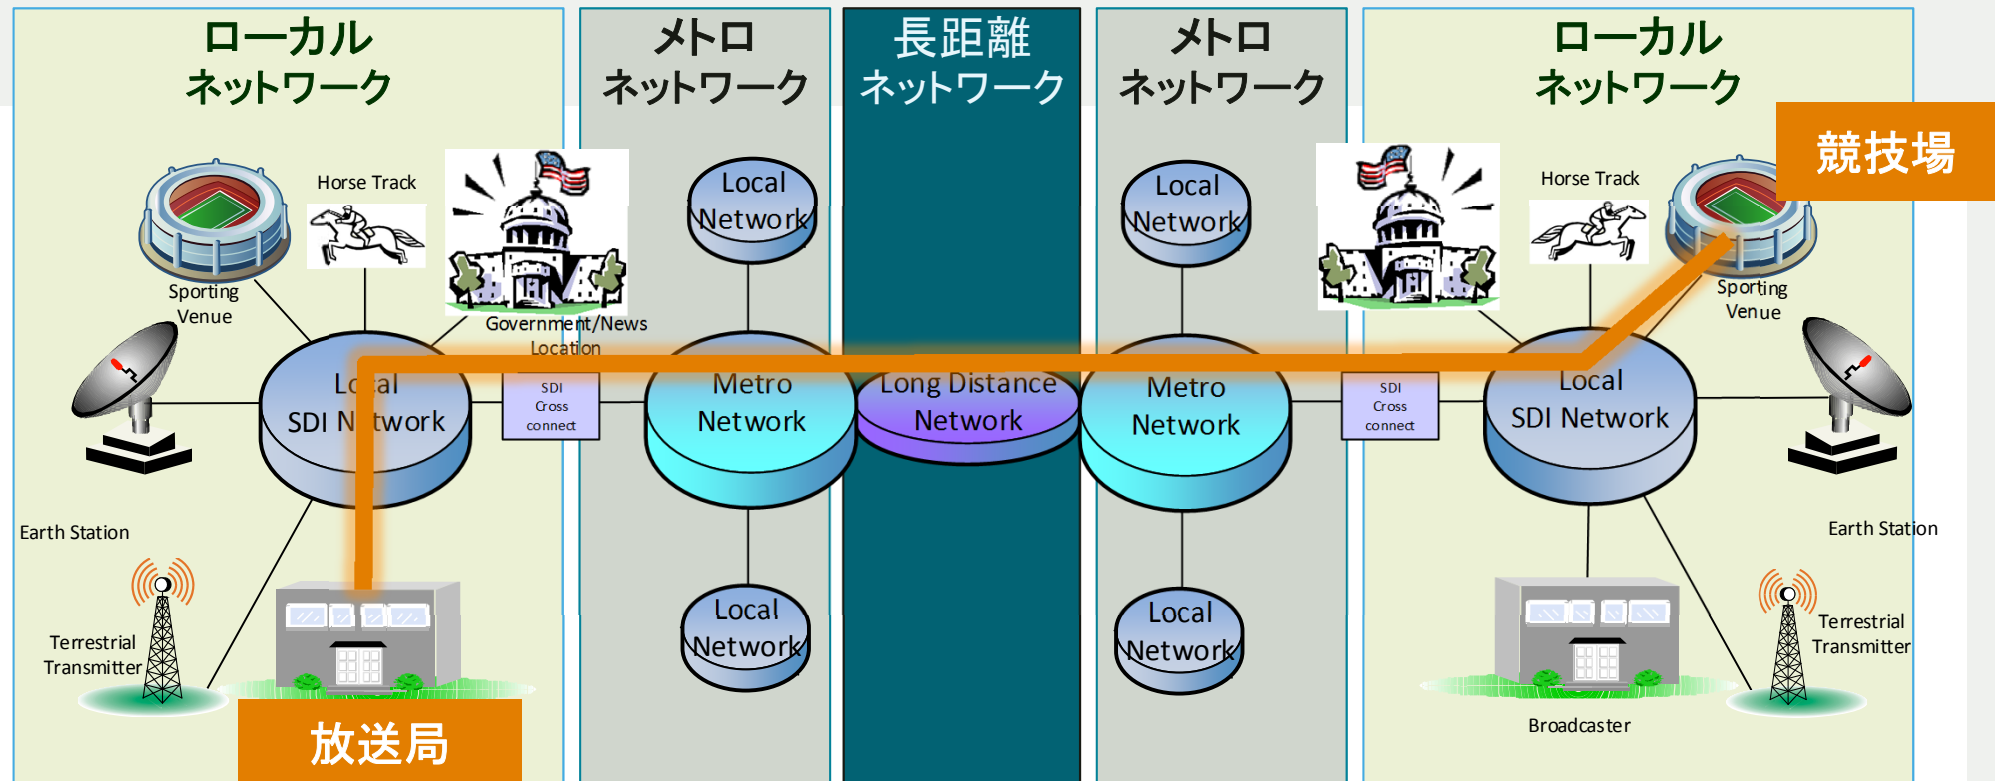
ローカル
ネットワーク

メトロ
ネットワーク

長距離
ネットワーク

メトロ
ネットワーク

ローカル
ネットワーク

競技場

Horse Track

Sporting Venue

Government/News Location

Local SDI Network

SDI Cross connect

Earth Station

Terrestrial Transmitter

放送局

Local Network

Metro Network

Local Network

Long Distance Network

Local Network

Metro Network

Local Network

SDI Cross connect

Horse Track

Sporting Venue

Local SDI Network

Earth Station

Terrestrial Transmitter

Broadcaster